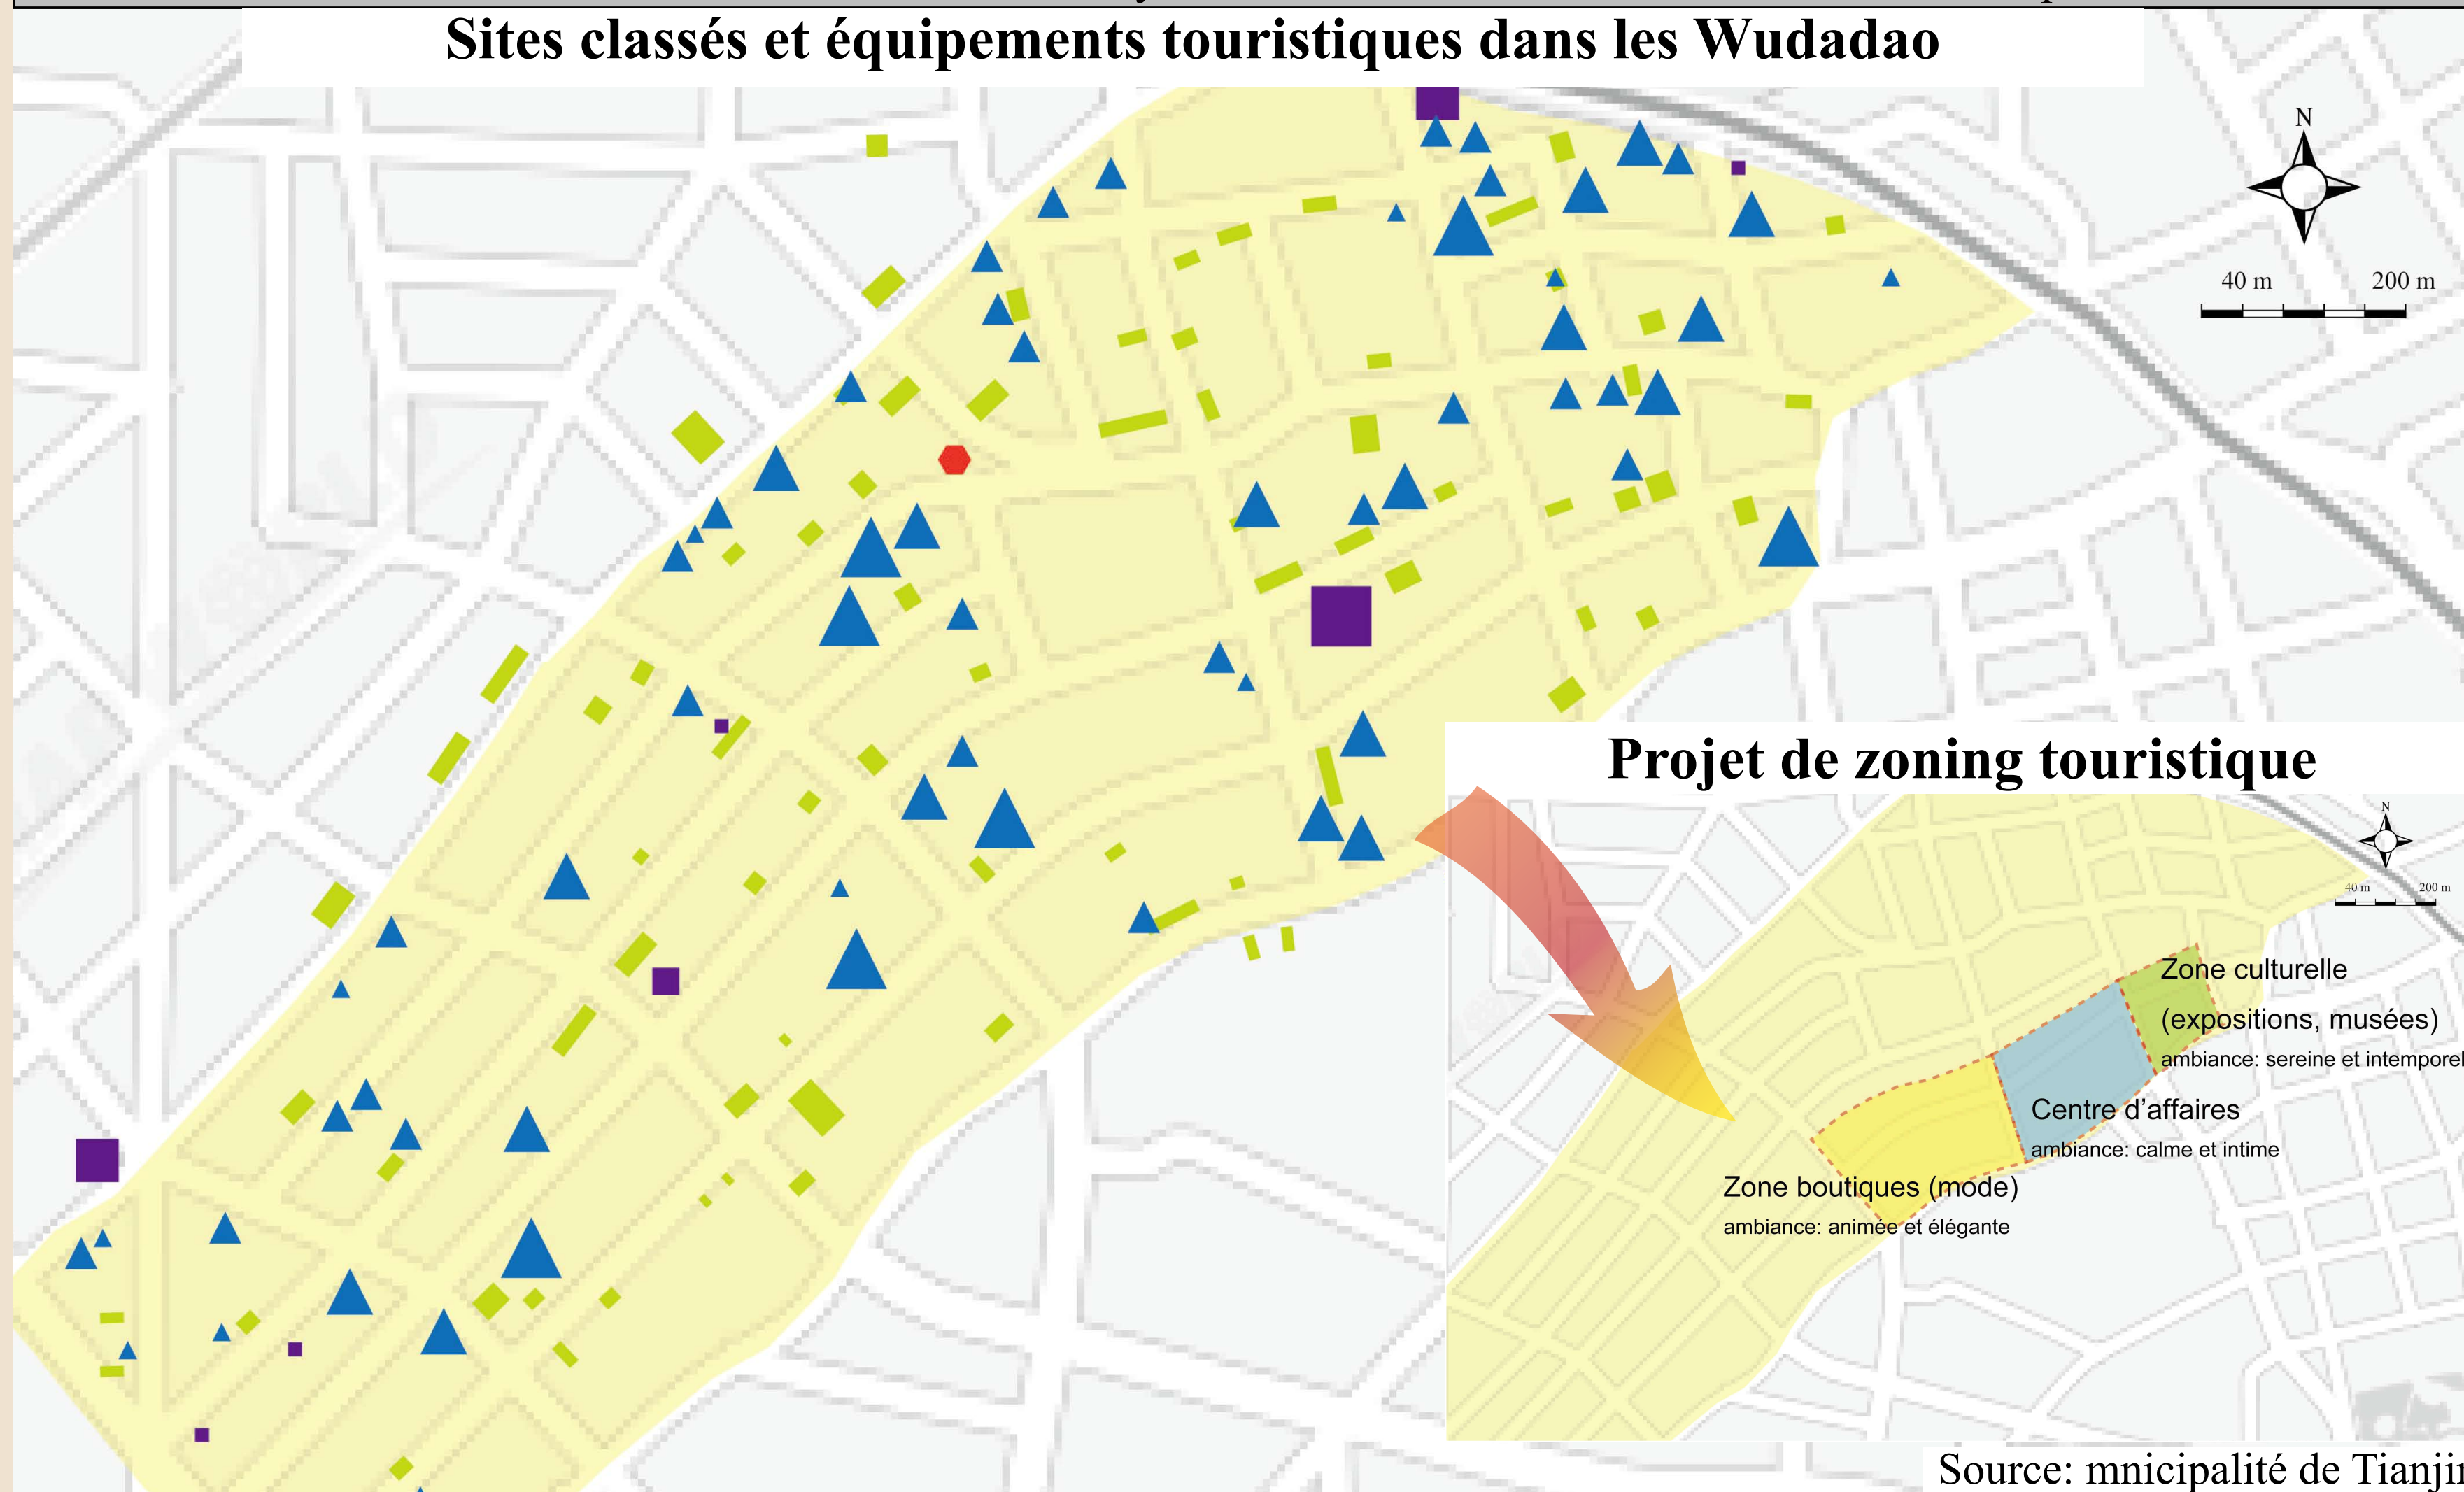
Sites classés et équipements touristiques dans les Wudadao

N

40 m 200 m

Projet de zoning touristique

N

40 m 200 m

Zone culturelle
(expositions, musées)
ambiance: sereine et intemporel

Centre d'affaires
ambiance: calme et intime

Zone boutiques (mode)
ambiance: animée et élégante

Source: mnicipalité de Tianjin